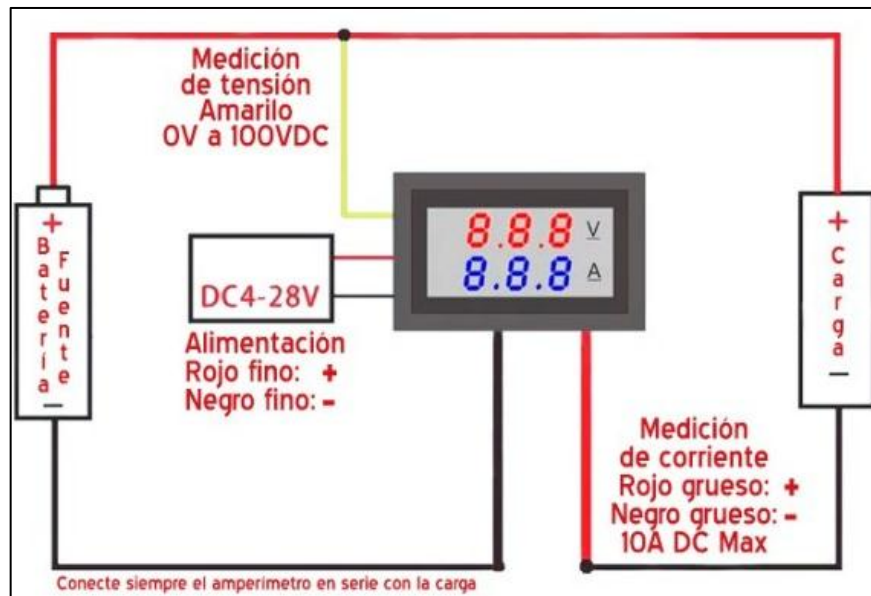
Medición
de tensión
Amarilo
0V a 100VDC

+
Batería
Fuente
—

8.8.8 V
8.8.8 A

DC4-28V

Alimentación
Rojo fino: +
Negro fino: -

+
Carga
—

Medición
de corriente
Rojo grueso: +
Negro grueso: -
10A DC Max

Conecte siempre el amperímetro en serie con la carga